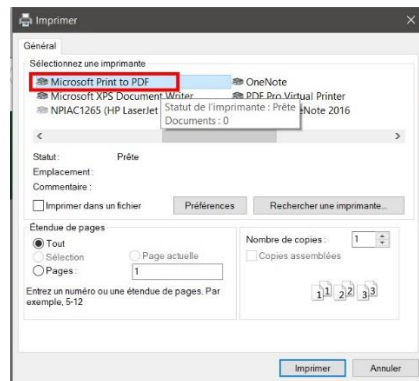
Imprimer

Général

Sélectionnez une imprimante

Microsoft Print to PDF
OneNote
Microsoft XPS Document Writer
PDF Pro Virtual Printer
NPIAC1265 (HP LaserJet
Statut de l'imprimante : Prête
Documents : 0
Note 2016

<
>

Statut : Prête
Emplacement :
Commentaire :

Imprimer dans un fichier
Préférences
Rechercher une imprimante...

Étendue de pages
Tout
Sélection
Page actuelle
Pages : 1

Entrez un numéro ou une étendue de pages. Par exemple, 5-12

Nombre de copies : 1
Copies assemblées

1 1 2 2 3 3

Imprimer
Annuler